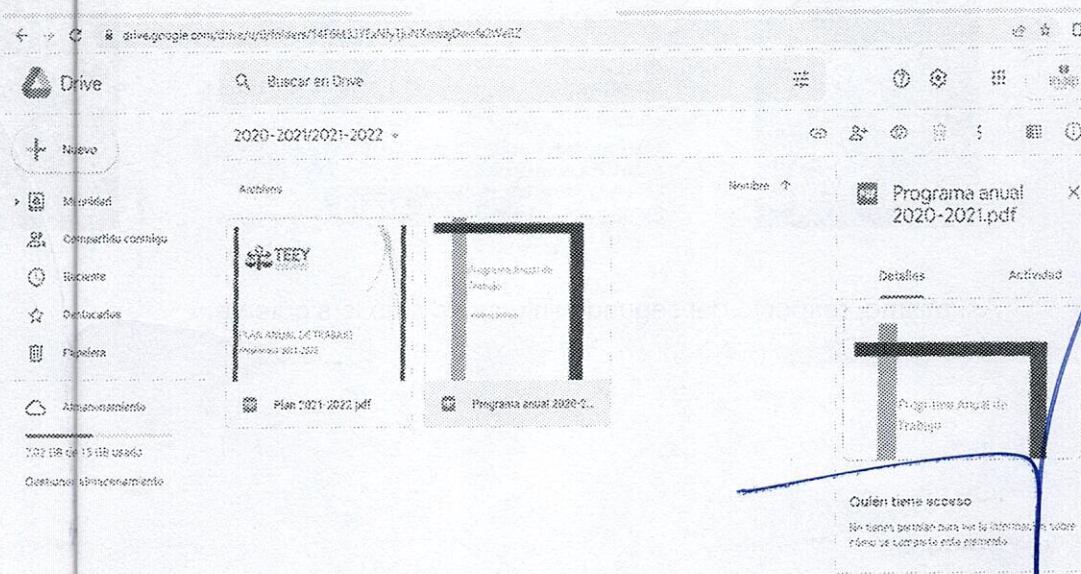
drive.google.com/drive/u/0/folders/14F6M3JYEsNfy1i-NKxwayDew6sDVaIZ

Drive

Buscar en Drive

Nuevo

Mi unidad

Compartido conmigo

Reciente

Destacados

Papelera

Almacenamiento

7,02 GB de 15 GB usado

Gestionar almacenamiento

2020-2021/2021-2022

Archivos

Nombre ↑

TEEY

PLAN ANUAL DE TRABAJO

Plan 2021-2022.pdf

Programa Anual de Trabajo

Programa anual 2020-2...

Programa anual 2020-2021.pdf

Detalles

Actividad

Programa Anual de Trabajo

Quién tiene acceso

No tienes permiso para ver la información sobre cómo se comparte este elemento